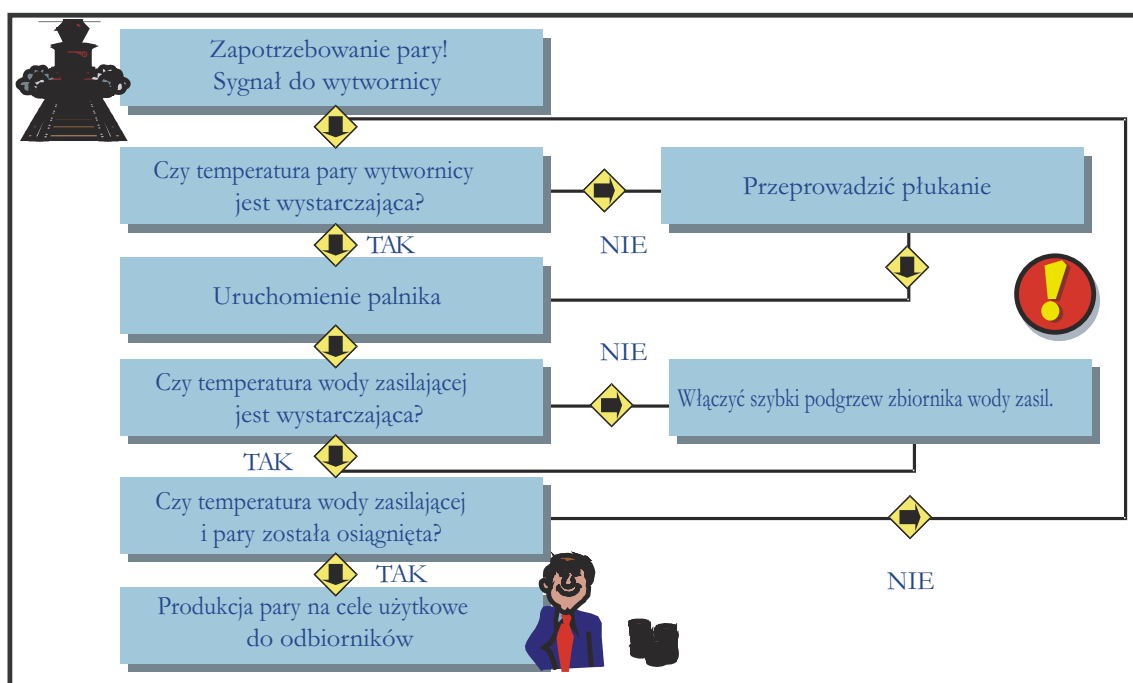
Zapotrzebowanie pary!
Sygnał do wytwornicy

Czy temperatura pary wytwornicy jest wystarczająca?

Przeprowadzić płukanie

TAK

NIE

Uruchomienie palnika

NIE

Czy temperatura wody zasilającej jest wystarczająca?

Włączyć szybki podgrzew zbiornika wody zasil.

TAK

Czy temperatura wody zasilającej i pary została osiągnięta?

TAK

NIE

Produkcja pary na cele użytkowe do odbiorników